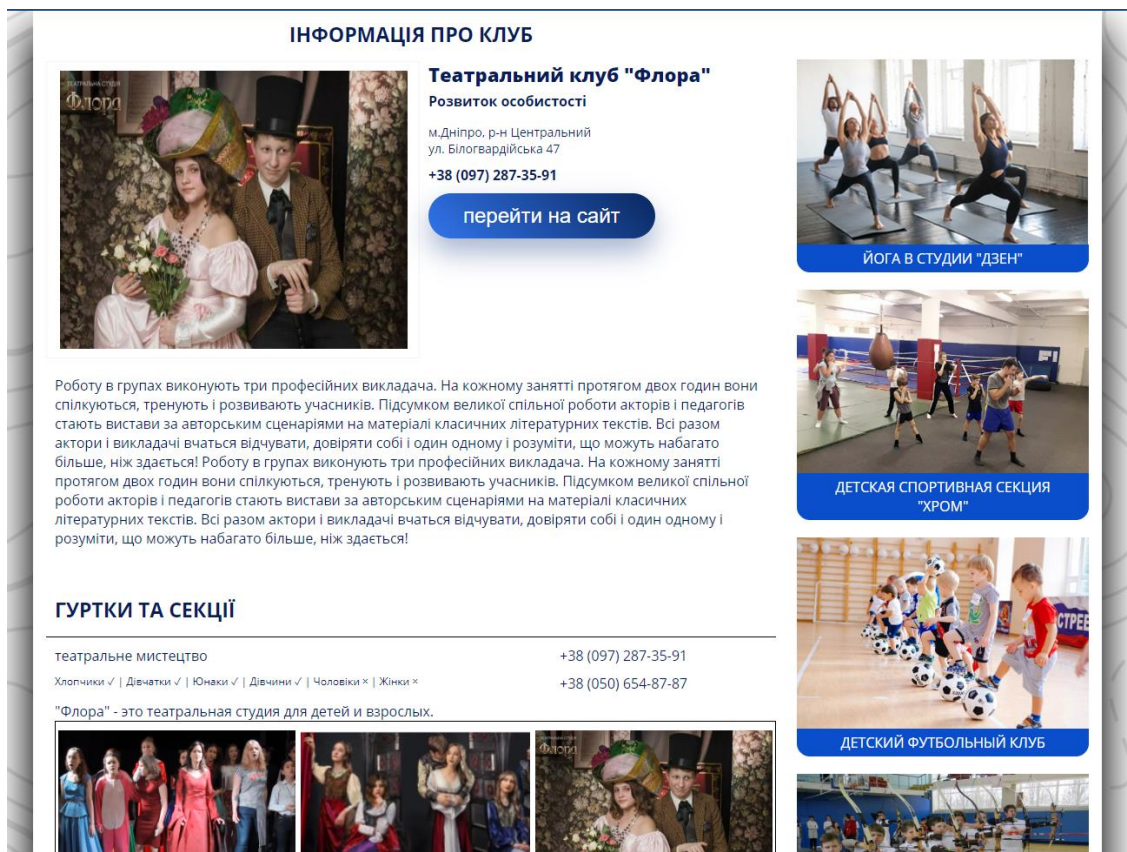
ІНФОРМАЦІЯ ПРО КЛУБ

Театральный клуб "Флора"
Розвиток особистості

м.Дніпро, р-н Центральний
ул. Білогвардійська 47

+38 (097) 287-35-91

перейти на сайт

Роботу в групах виконують три професійних викладача. На кожному занятті протягом двох годин вони спілкуються, тренують і розвивають учасників. Підсумком великої спільної роботи акторів і педагогів стають вистави за авторським сценаріями на матеріалі класичних літературних текстів. Всі разом актори і викладачі вчаться відчувати, довіряти собі і один одному і розуміти, що можуть набагато більше, ніж здається! Роботу в групах виконують три професійних викладача. На кожному занятті протягом двох годин вони спілкуються, тренують і розвивають учасників. Підсумком великої спільної роботи акторів і педагогів стають вистави за авторським сценаріями на матеріалі класичних літературних текстів. Всі разом актори і викладачі вчаться відчувати, довіряти собі і один одному і розуміти, що можуть набагато більше, ніж здається!

ГУРТКИ ТА СЕКЦІЇ

театральне мистецтво
Хлопчики ✓ | Дівчатки ✓ | Юнаки ✓ | Дівчини ✓ | Чоловіки × | Жінки ×

+38 (097) 287-35-91
+38 (050) 654-87-87

"Флора" - это театральная студия для детей и взрослых.

ЙОГА В СТУДИИ "ДЗЕН"

ДЕТСКАЯ СПОРТИВНАЯ СЕКЦИЯ "ХРОМ"

ДЕТСКИЙ ФУТБОЛЬНЫЙ КЛУБ